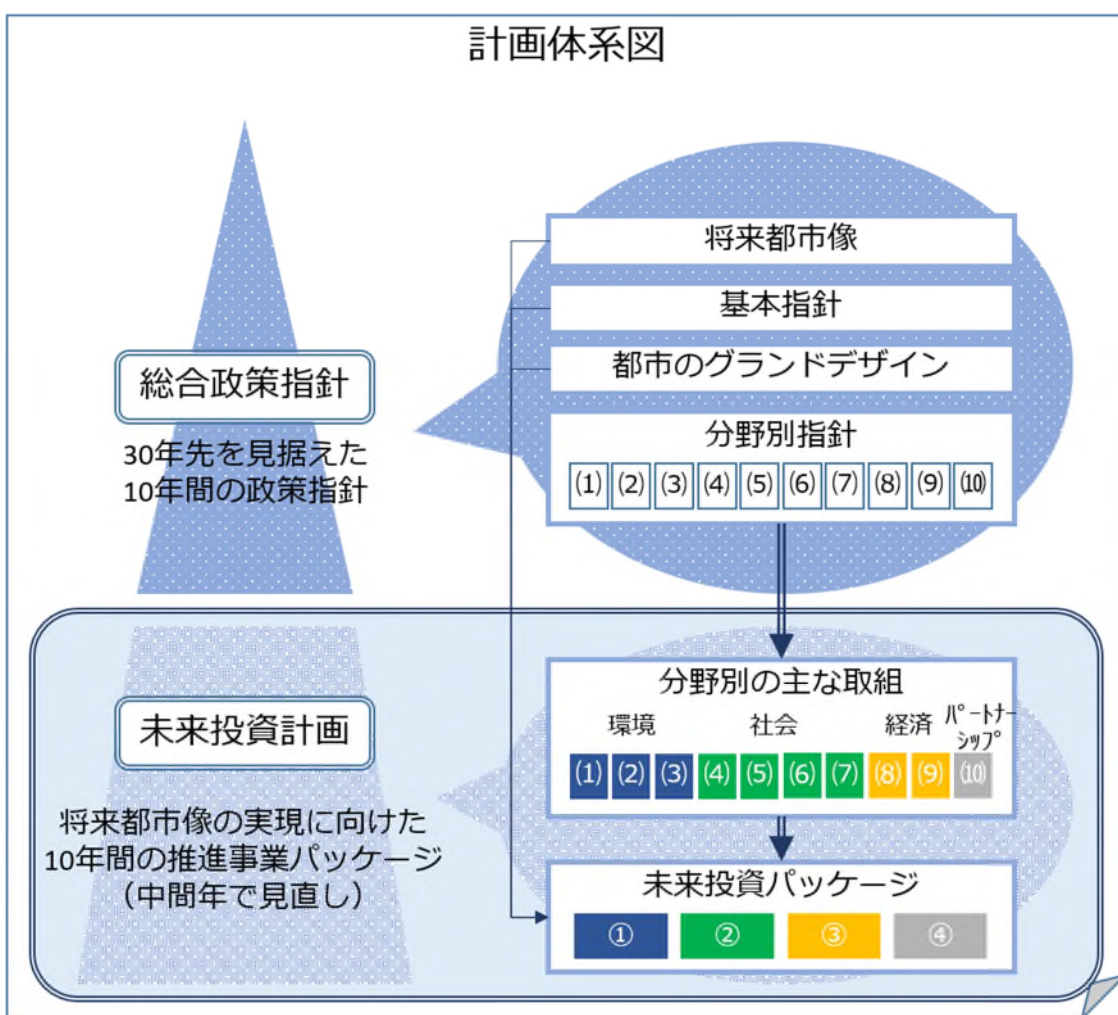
計画体系図

総合政策指針

30年先を見据えた10年間の政策指針

将来都市像

基本指針

都市のグランドデザイン

分野別指針

⑴ ⑵ ⑶ ⑷ ⑸ ⑹ ⑺ ⑻ ⑼ ⑽

未来投資計画

将来都市像の実現に向けた10年間の推進事業パッケージ（中間年で見直し）

分野別の主な取組

環境 社会 経済 パートナーシップ

⑴ ⑵ ⑶ ⑷ ⑸ ⑹ ⑺ ⑻ ⑼ ⑽

未来投資パッケージ

① ② ③ ④